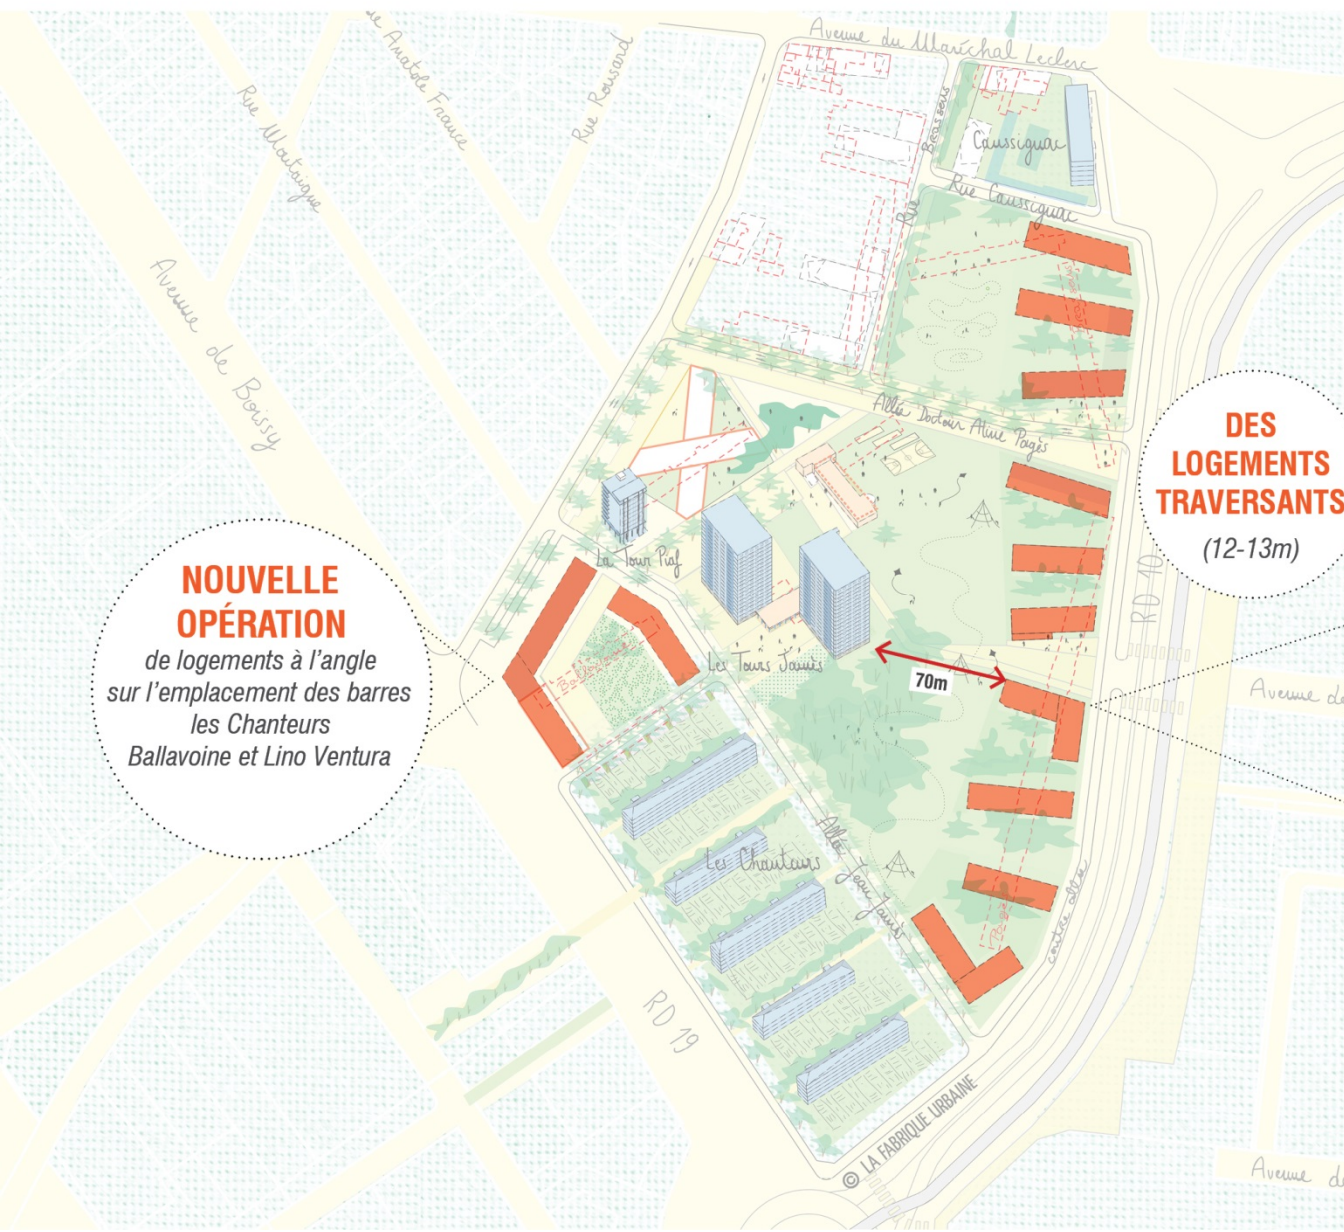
Avenue du Maréchal Leclerc
Rue Anatole France
Rue Rousard
Rue Montaigne
Avenue de Boissy
Rue Brossolette
Caussiguac
Rue Caussiguac
Rue
Allée Docteur Aline Pagès
La Tour Piaf
Les Tours Jaunes
70m
Les Chanteurs
Allée Jean Jaurès
RD 19
RD 40
Avenue de
Avenue d
Pagès

NOUVELLE OPÉRATION
de logements à l'angle sur l'emplacement des barres les Chanteurs Ballavoine et Lino Ventura

DES LOGEMENTS TRAVERSANTS
(12-13m)

© LA FABRIQUE URBAINE